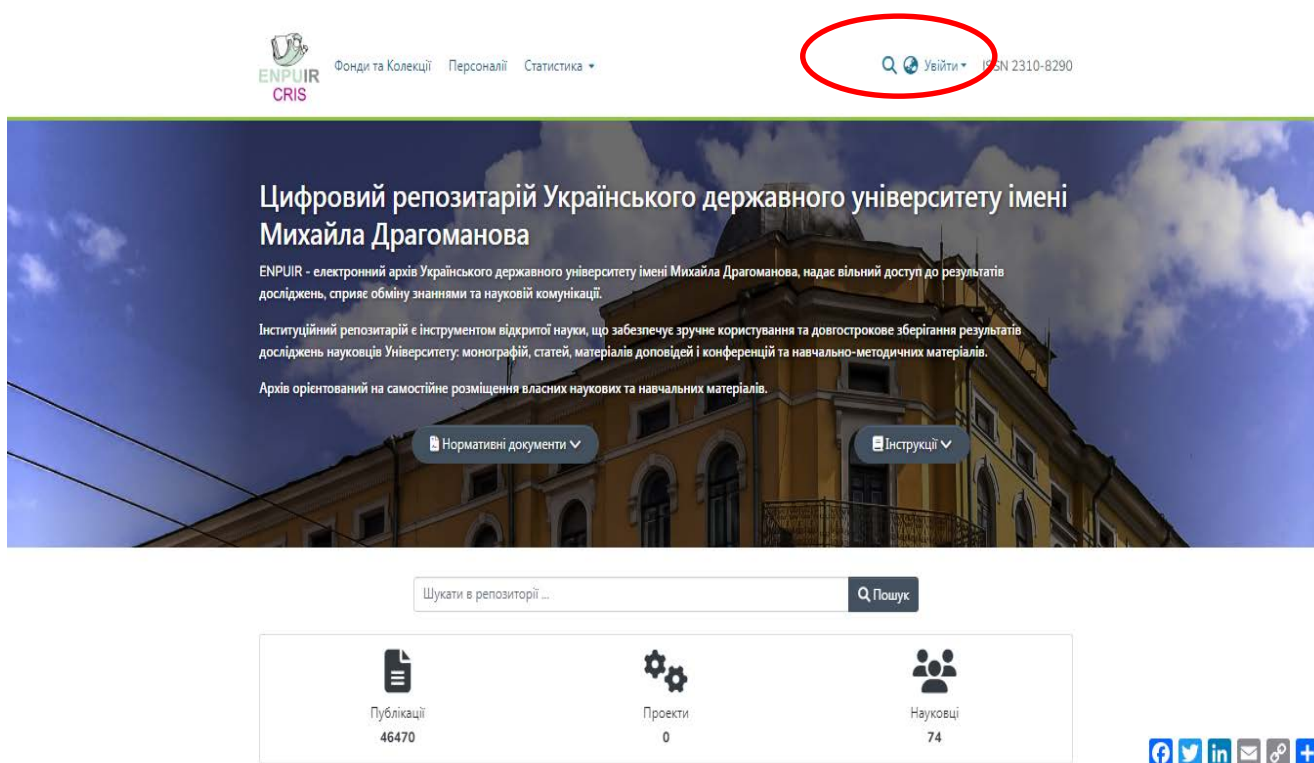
ENPUIR CRIS

Фонди та Колекції Персоналії Статистика

Увійти ISSN 2310-8290

Цифровий репозитарій Українського державного університету імені Михайла Драгоманова

ENPUIR - електронний архів Українського державного університету імені Михайла Драгоманова, надає вільний доступ до результатів досліджень, сприяє обміну знаннями та науковій комунікації.

Інституційний репозитарій є інструментом відкритої науки, що забезпечує зручне користування та довгострокове зберігання результатів досліджень науковців Університету: монографій, статей, матеріалів доповідей і конференцій та навчально-методичних матеріалів.

Архів орієнтований на самостійне розміщення власних наукових та навчальних матеріалів.

Нормативні документи

Інструкції

Шукати в репозиторії ...

Пошук

Публікації
46470

Проекти
0

Науковці
74